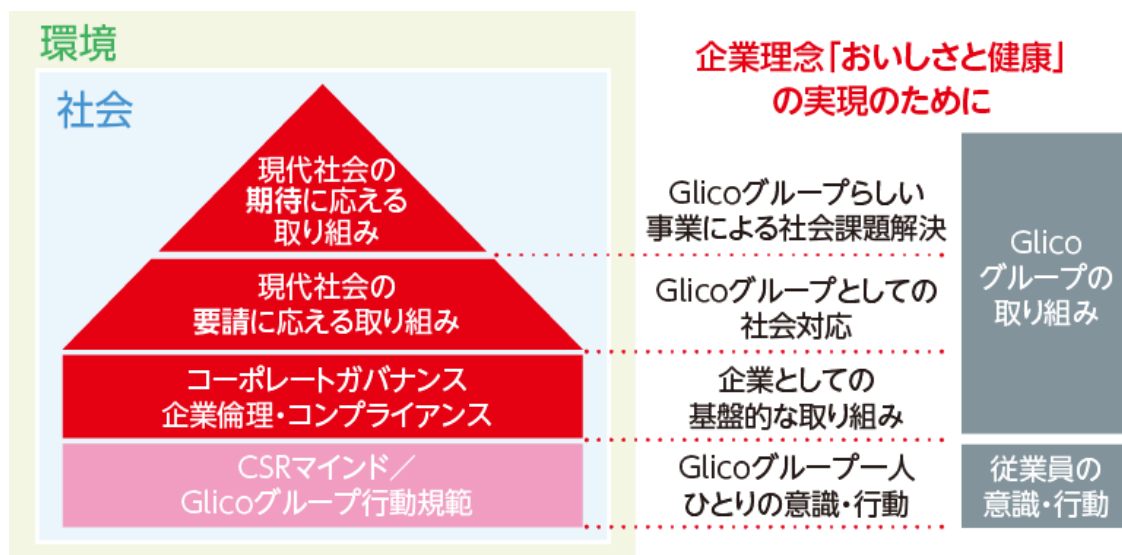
環境

社会

企業理念「おいしさと健康」の実現のために

現代社会の期待に応える取り組み

Glicoグループらしい事業による社会課題解決

Glicoグループの取り組み

現代社会の要請に応える取り組み

Glicoグループとしての社会対応

コーポレートガバナンス
企業倫理・コンプライアンス

企業としての基盤的な取り組み

CSRマインド／
Glicoグループ行動規範

Glicoグループ一人ひとりの意識・行動

従業員の意識・行動